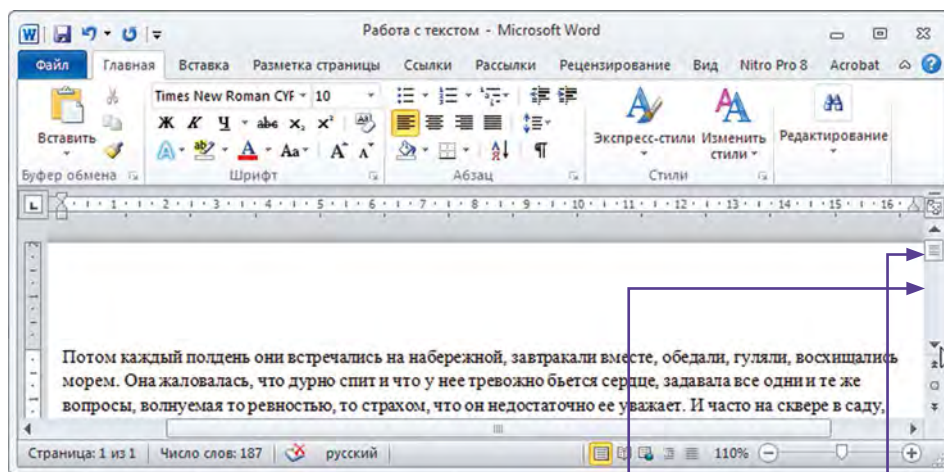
Работа с текстом - Microsoft Word

Файл Главная Вставка Разметка страницы Ссылки Рассылки Рецензирование Вид Nitro Pro 8 Acrobat

Times New Roman CYR 10

Ж К Ч abc $x_2$ $x^2$

Аа A A

Вставить

Буфер обмена

Шрифт

Абзац

Экспресс-стили Изменить стили

Стили

Редактирование

Потом каждый полдень они встречались на набережной, завтракали вместе, обедали, гуляли, восхищались морем. Она жаловалась, что дурно спит и что у нее тревожно бьется сердце, задавала все одни и те же вопросы, волнуемая то ревностью, то страхом, что он недостаточно ее уважает. И часто на сквере в саду,

Страница: 1 из 1 Число слов: 187 русский 110%